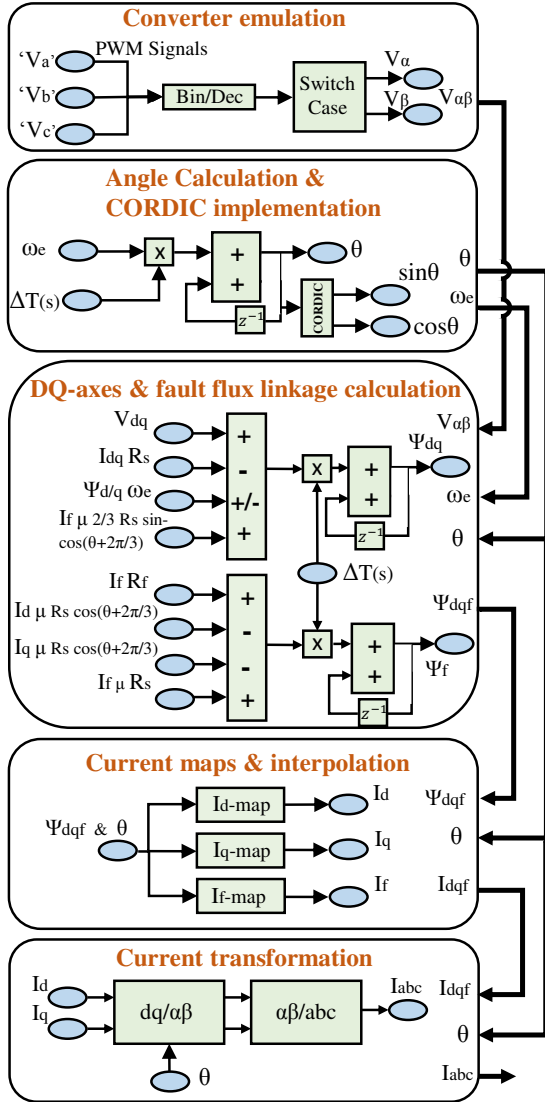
Converter emulation

'Va'
'Vb'
'Vc'
PWM Signals
Bin/Dec
Switch Case
Vα
Vβ
Vαβ

Angle Calculation & CORDIC implementation

ωe
ΔT(s)
x
+
+
$z^{-1}$
θ
CORDIC
sinθ
cosθ
θ
ωe

DQ-axes & fault flux linkage calculation

Vdq
Idq Rs
Ψd/q ωe
If μ 2/3 Rs sin-cos(θ+2π/3)
+
-
+/-
+
x
+
+
$z^{-1}$
Ψdq
Vαβ
ωe
θ
ΔT(s)
If Rf
Id μ Rs cos(θ+2π/3)
Iq μ Rs cos(θ+2π/3)
If μ Rs
+
-
-
+
x
+
+
$z^{-1}$
Ψdqf
Ψf

Current maps & interpolation

Ψdqf & θ
Id-map
Iq-map
If-map
Id
Iq
If
Ψdqf
θ
Idqf

Current transformation

Id
Iq
dq/αβ
αβ/abc
Iabc
θ
Idqf
θ
Iabc